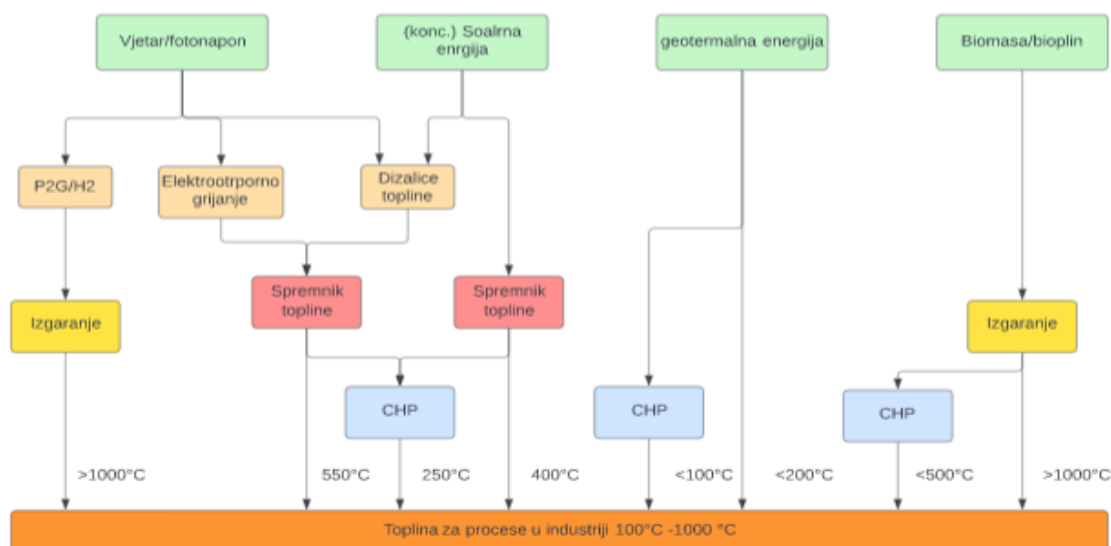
Vjetar/fotonapon

(konc.) Soalrna energija

geotermalna energija

Biomasa/bioplin

P2G/H2

Elektrootrporno grijanje

Dizalice topline

Spremnik topline

Spremnik topline

Izgaranje

Izgaranje

CHP

CHP

CHP

>1000°C

550°C

250°C

400°C

<100°C

<200°C

<500°C

>1000°C

Toplina za procese u industriji 100°C -1000 °C